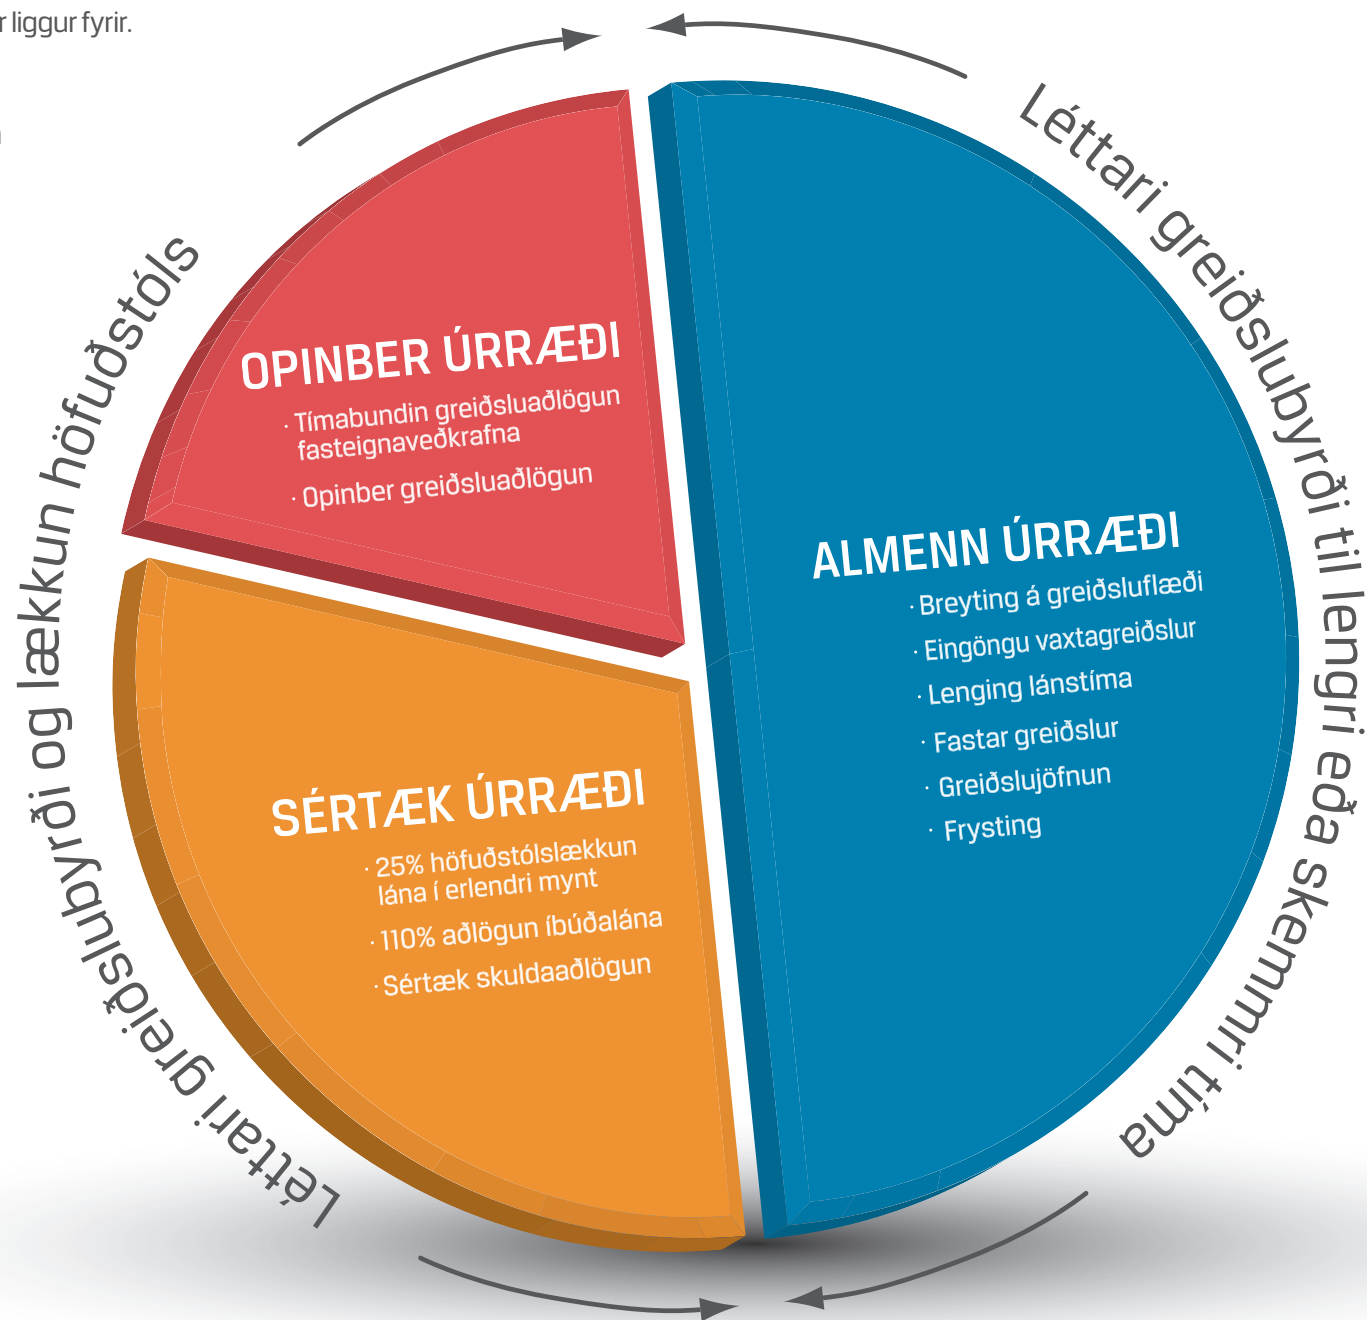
r liggur fyrir.

Léttari greiðslubyrði til lengri eða skemmri tíma

Léttari greiðslubyrði og lækkun höfuðstóls

OPINBER ÚRRÆÐI
· Tímabundin greiðsluaðlögun fasteignaveðkrafna
· Opinber greiðsluaðlögun

ALMENN ÚRRÆÐI
· Breyting á greiðsluflæði
· Eingöngu vaxtagreiðslur
· Lenging lánstíma
· Fastar greiðslur
· Greiðslujöfnun
· Frysting

SÉRTÆK ÚRRÆÐI
· 25% höfuðstólslækkun lána í erlendri mynt
· 110% aðlögun íbúðalána
· Sértæk skuldaaðlögun